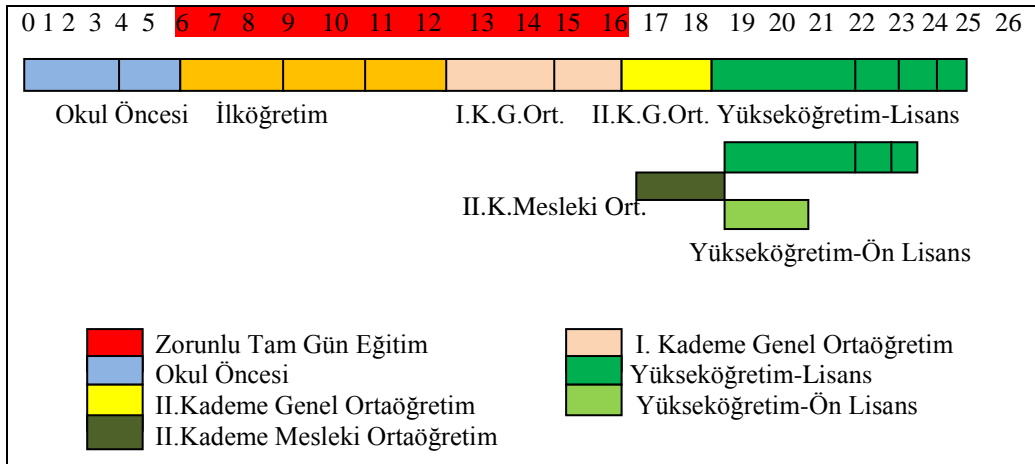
0 1 2 3 4 5 6 7 8 9 10 11 12 13 14 15 16 17 18 19 20 21 22 23 24 25 26

Okul Öncesi İlköğretim I.K.G.Ort. II.K.G.Ort. Yükseköğretim-Lisans

II.K.Mesleki Ort.

Yükseköğretim-Ön Lisans

Zorunlu Tam Gün Eğitim
Okul Öncesi
II.Kademe Genel Ortaöğretim
II.Kademe Mesleki Ortaöğretim
I. Kademe Genel Ortaöğretim
Yükseköğretim-Lisans
Yükseköğretim-Ön Lisans